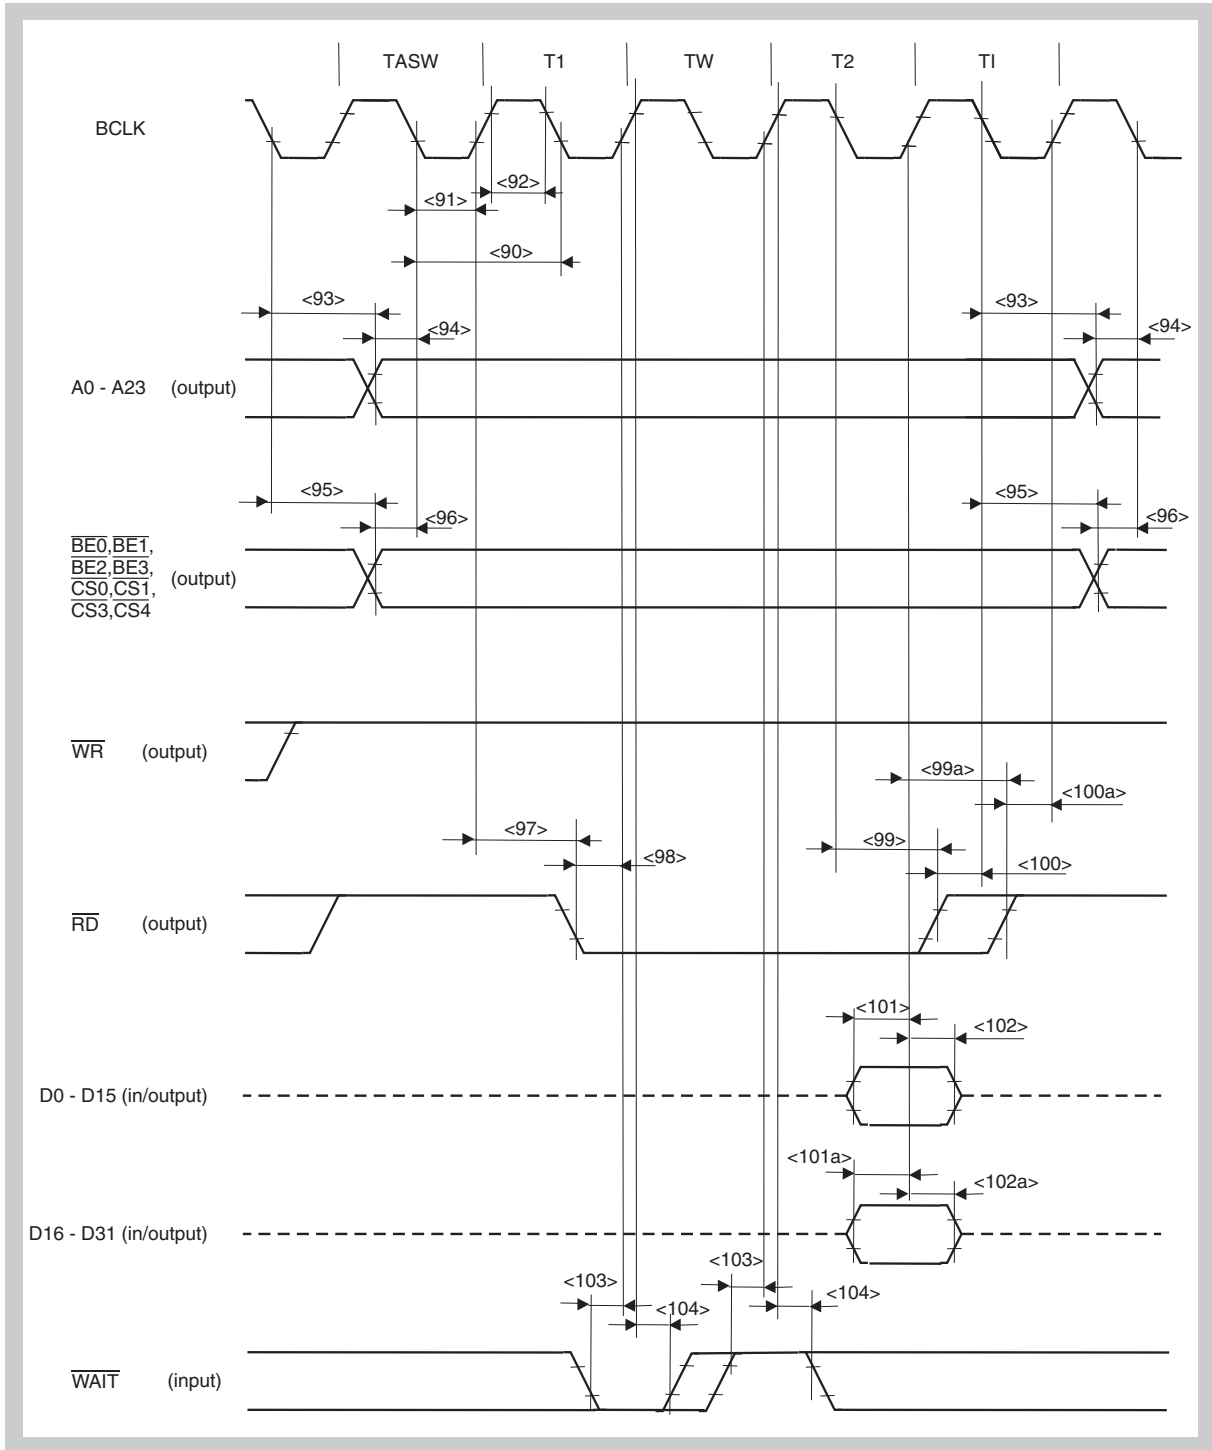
TASW T1 TW T2 TI

BCLK

<91> <92>

<90>

<93> <94>

<93> <94>

A0 - A23 (output)

<95> <96>

<95> <96>

$\overline{BE0}$,$\overline{BE1}$, $\overline{BE2}$,$\overline{BE3}$, $\overline{CS0}$,$\overline{CS1}$, $\overline{CS3}$,$\overline{CS4}$ (output)

$\overline{WR}$ (output)

<99a>

<100a>

<97>

<98>

<99>

<100>

$\overline{RD}$ (output)

<101> <102>

D0 - D15 (in/output)

<101a> <102a>

D16 - D31 (in/output)

<103> <104>

<103> <104>

$\overline{WAIT}$ (input)